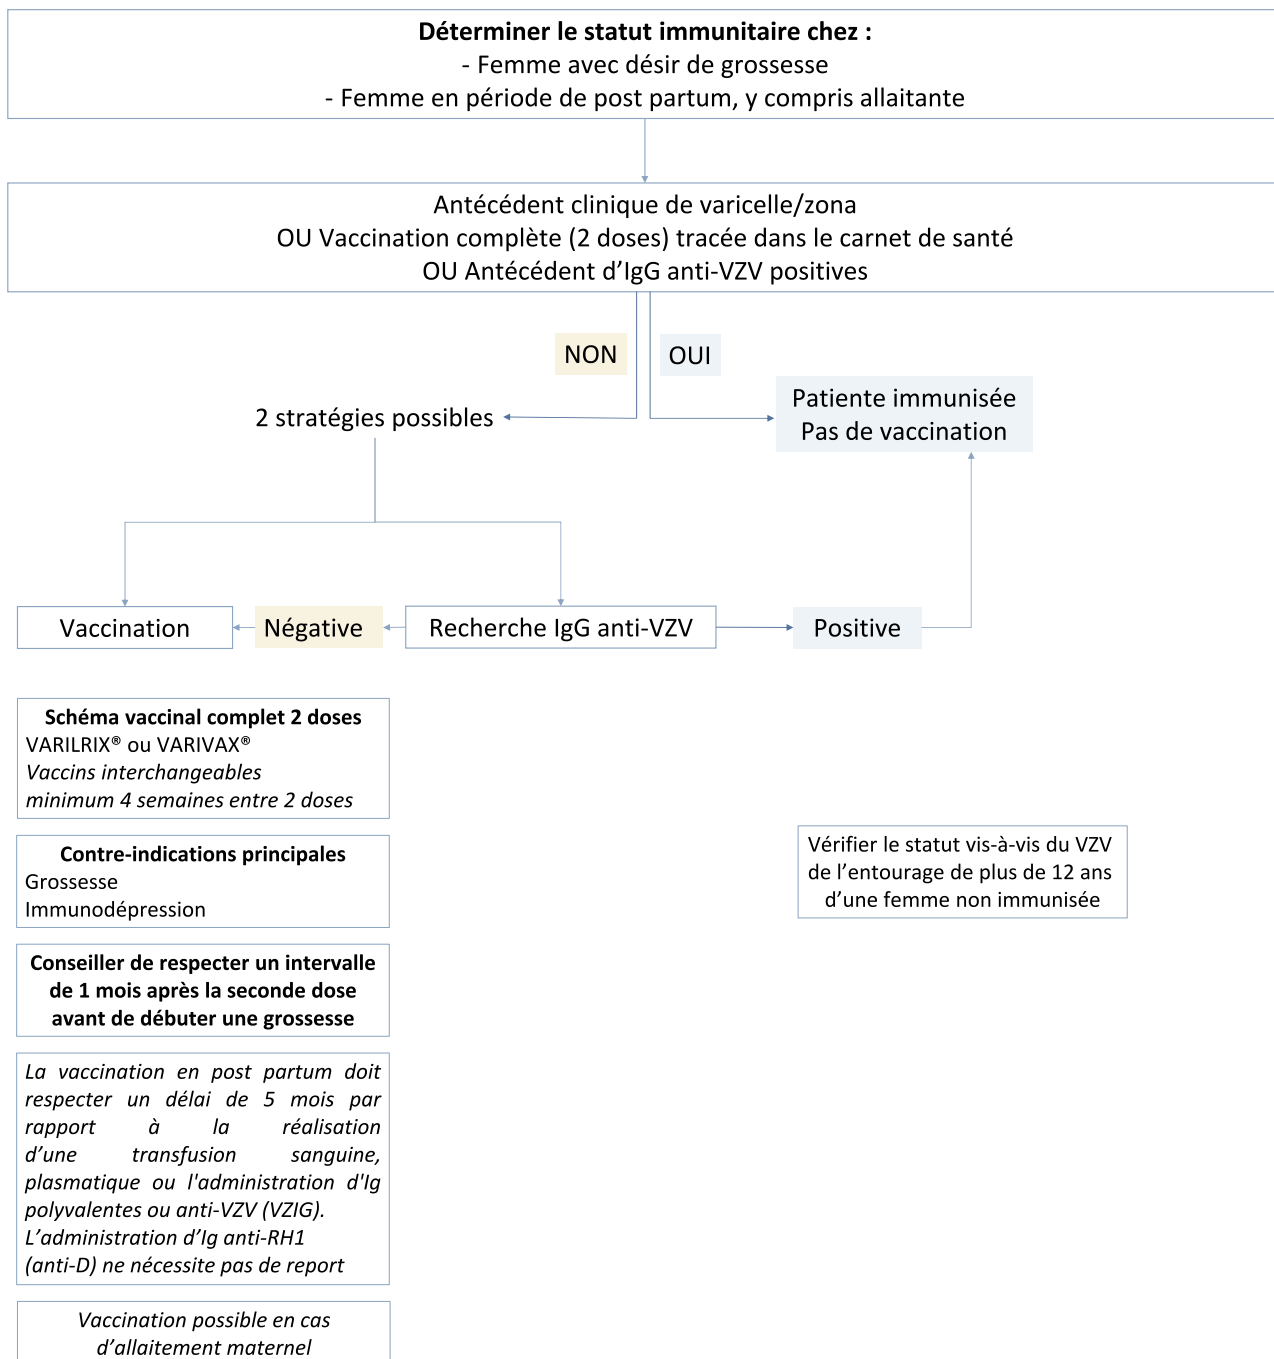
**Déterminer le statut immunitaire chez :**
- Femme avec désir de grossesse
- Femme en période de post partum, y compris allaitante

Antécédent clinique de varicelle/zona
OU Vaccination complète (2 doses) tracée dans le carnet de santé
OU Antécédent d'IgG anti-VZV positives

NON

OUI

2 stratégies possibles

Patiente immunisée
Pas de vaccination

Vaccination

Négative

Recherche IgG anti-VZV

Positive

**Schéma vaccinal complet 2 doses**
VARILRIX® ou VARIVAX®
*Vaccins interchangeables*
*minimum 4 semaines entre 2 doses*

**Contre-indications principales**
Grossesse
Immunodépression

**Conseiller de respecter un intervalle de 1 mois après la seconde dose avant de débuter une grossesse**

*La vaccination en post partum doit respecter un délai de 5 mois par rapport à la réalisation d'une transfusion sanguine, plasmatique ou l'administration d'Ig polyvalentes ou anti-VZV (VZIG).*
*L'administration d'Ig anti-RH1 (anti-D) ne nécessite pas de report*

*Vaccination possible en cas d'allaitement maternel*

Vérifier le statut vis-à-vis du VZV de l'entourage de plus de 12 ans d'une femme non immunisée